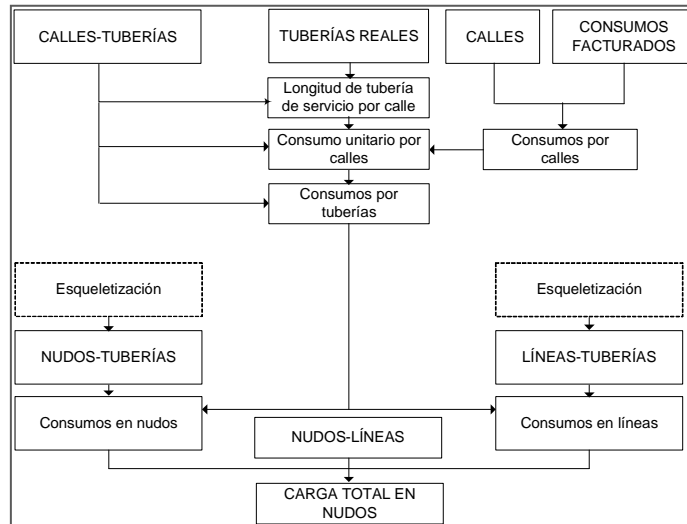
CALLES-TUBERÍAS

TUBERÍAS REALES

CALLES

CONSUMOS FACTURADOS

Longitud de tubería de servicio por calle

Consumo unitario por calles

Consumos por calles

Consumos por tuberías

Esqueletización

Esqueletización

NUDOS-TUBERÍAS

LÍNEAS-TUBERÍAS

Consumos en nudos

NUDOS-LÍNEAS

Consumos en líneas

CARGA TOTAL EN NUDOS